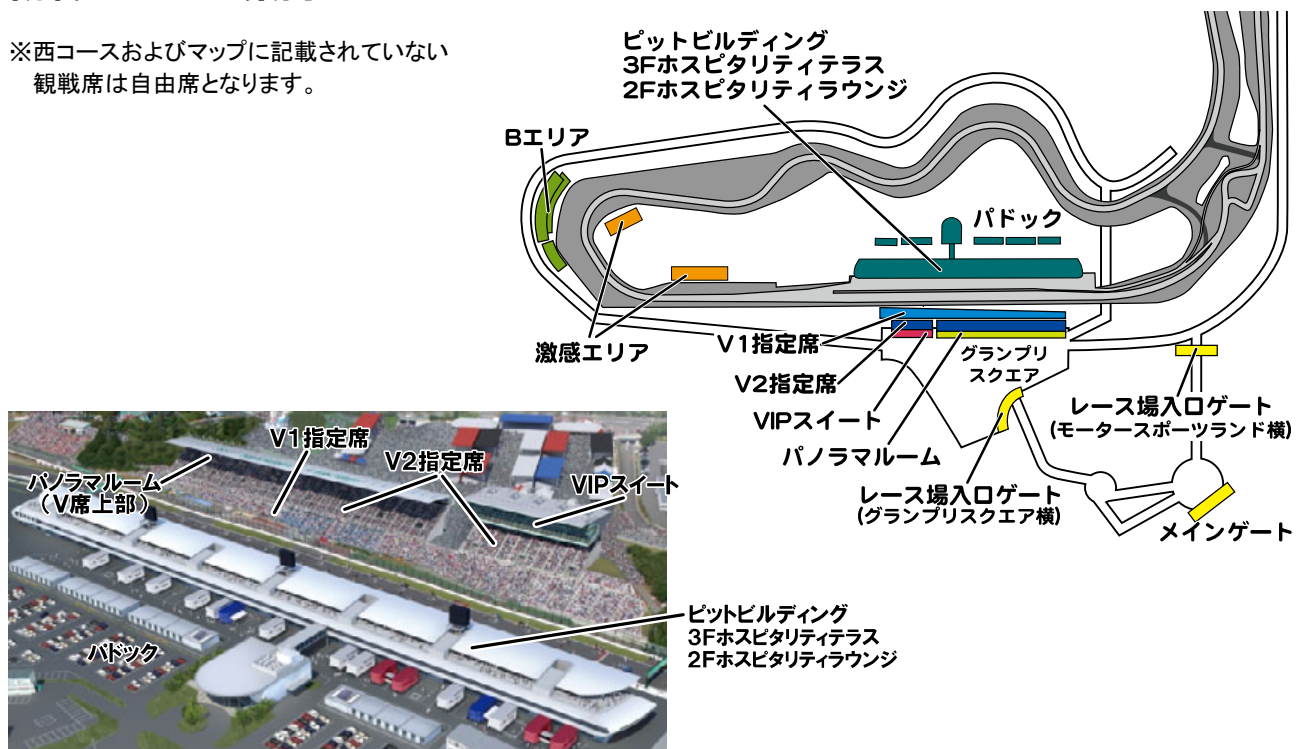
※西コースおよびマップに記載されていない観戦席は自由席となります。

ピットビルディング
3Fホスピタリティテラス
2Fホスピタリティラウンジ

Bエリア

パドック

激感エリア

V1指定席

V2指定席

VIPスイート

パノラマルーム

グランプリスクエア

レース場入口ゲート
(モータースポーツランド横)

レース場入口ゲート
(グランプリスクエア横)

メインゲート

V1指定席

V2指定席

パノラマルーム
(V席上部)

VIPスイート

ピットビルディング
3Fホスピタリティテラス
2Fホスピタリティラウンジ

パドック